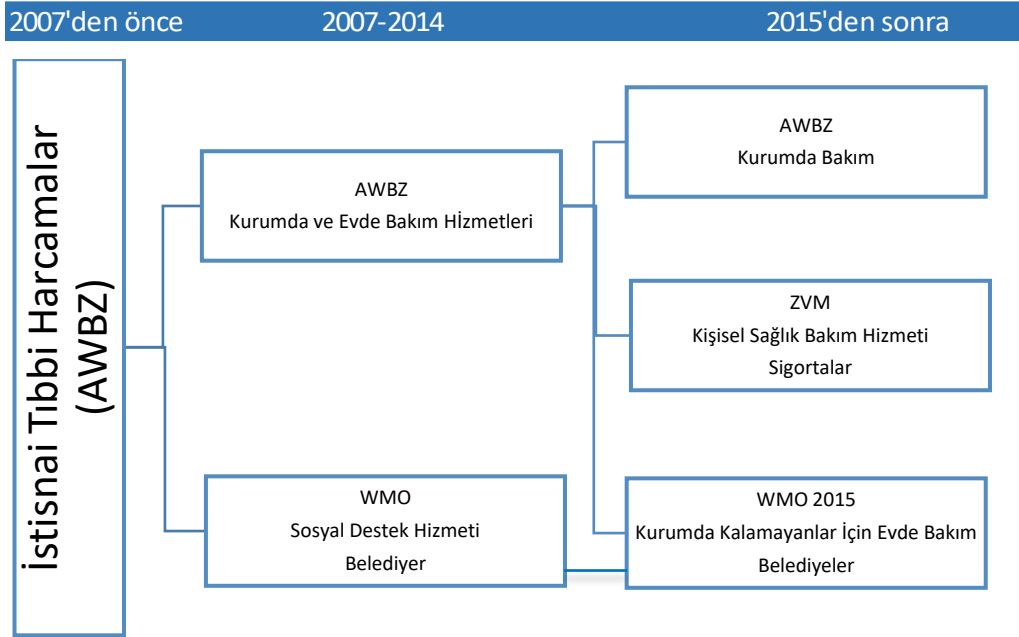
2007'den önce 2007-2014 2015'den sonra

İstisnai Tıbbi Harcamalar (AWBZ)

AWBZ
Kurumda ve Evde Bakım Hizmetleri

WMO
Sosyal Destek Hizmeti
Belediyer

AWBZ
Kurumda Bakım

ZVM
Kişisel Sağlık Bakım Hizmeti
Sigortalar

WMO 2015
Kurumda Kalamayanlar İçin Evde Bakım
Belediyeler